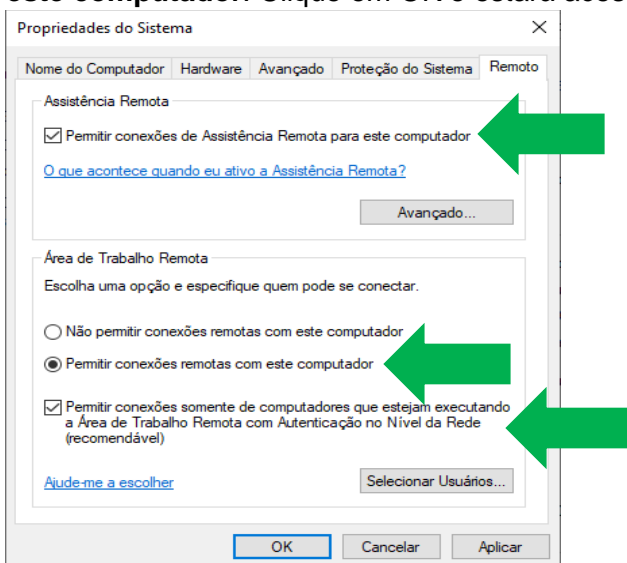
Propriedades do Sistema

Nome do Computador | Hardware | Avançado | Proteção do Sistema | Remoto

Assistência Remota

☑ Permitir conexões de Assistência Remota para este computador

O que acontece quando eu ativo a Assistência Remota?

Avançado...

Área de Trabalho Remota

Escolha uma opção e especifique quem pode se conectar.

○ Não permitir conexões remotas com este computador

◉ Permitir conexões remotas com este computador

☑ Permitir conexões somente de computadores que estejam executando a Área de Trabalho Remota com Autenticação no Nível da Rede (recomendável)

Ajude-me a escolher

Selecionar Usuários...

OK | Cancelar | Aplicar